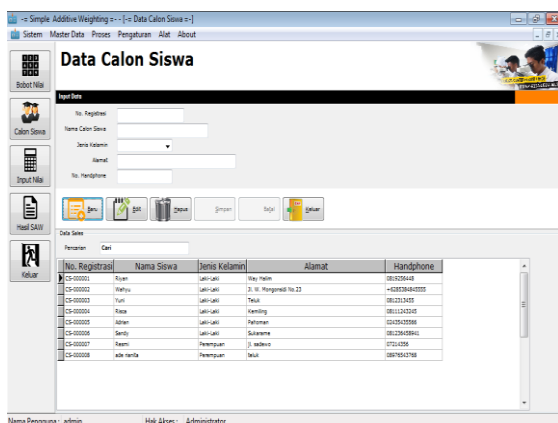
-= Simple Additive Weighting =- - [-= Data Calon Siswa =-]

Sistem Master Data Proses Pengaturan Alat About

Bobot Nilai

Calon Siswa

Input Nilai

Hasil SAW

Keluar

Data Calon Siswa

Input Data

No. Registrasi

Nama Calon Siswa

Jenis Kelamin

Alamat

No. Handphone

Baru Edit Hapus Simpan Batal Keluar

Data Sales

Pencarian Cari

| No. Registrasi | Nama Siswa | Jenis Kelamin | Alamat | Handphone |
|---|---|---|---|---|
| CS-000001 | Riyan | Laki-Laki | Way Halim | 0819256448 |
| CS-000002 | Wahyu | Laki-Laki | Jl. W. Mongonsidi No.22 | +6285384845555 |
| CS-000003 | Yuni | Laki-Laki | Teluk | 0812313455 |
| CS-000004 | Rieza | Laki-Laki | Kemiling | 08111243245 |
| CS-000005 | Adrian | Laki-Laki | Pahoman | 02435435566 |
| CS-000006 | Sandy | Laki-Laki | Sukarame | 081236458841 |
| CS-000007 | Resmi | Perempuan | jl. sadewo | 07214356 |
| CS-000008 | ade ranita | Perempuan | teluk | 08976543768 |

Nama Pengguna : admin Hak Akses : Administrator